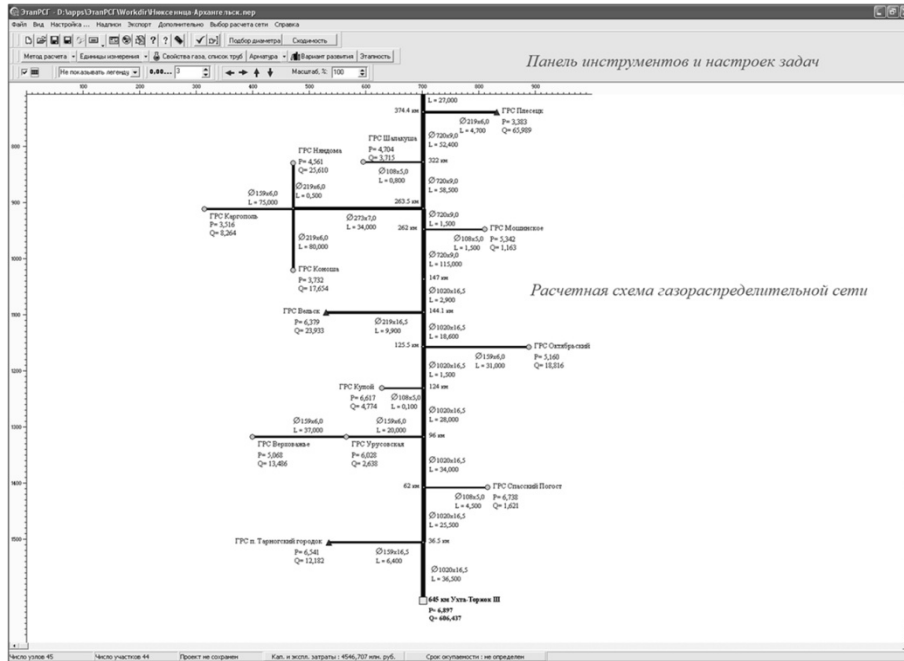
ЭтапРСГ - D:\apps\ЭтапРСГ\Workdir\Никсеница Архангельск.пер

Файл Вид Настройка ... Надписи Экспорт Дополнительно Выбор расчета сети Справка

Подбор диаметра Сходимость

Метод расчета Единицы измерения Свойства газа, список труб Арматура Вариант развития Этапность

Не показывать легенду 0.00... 3 Масштаб, %: 100

Панель инструментов и настроек задач

Расчетная схема газораспределительной сети

L = 27,000

374.4 км

ГРС Плесецк
P= 3,383
Q= 65,989

$\varnothing$219x6,0
L = 4,700

ГРС Шалакуша
P= 4,704
Q= 3,715

$\varnothing$720x9,0
L = 52,400

322 км

$\varnothing$108x5,0
L = 0,800

ГРС Няндома
P= 4,561
Q= 25,610

$\varnothing$219x6,0
L = 0,500

$\varnothing$720x9,0
L = 58,500

$\varnothing$159x6,0
L = 75,000

283.5 км

ГРС Каргополь
P= 3,516
Q= 8,264

$\varnothing$273x7,0
L = 34,000

262 км

$\varnothing$720x9,0
L = 1,500

ГРС Мошинское

$\varnothing$108x5,0
L = 1,500

P= 5,342
Q= 1,163

$\varnothing$219x6,0
L = 80,000

$\varnothing$720x9,0
L = 115,000

ГРС Коноша
P= 3,732
Q= 17,654

147 км

$\varnothing$1020x16,5
L = 2,900

ГРС Вельск
P= 6,379
Q= 23,933

$\varnothing$219x16,5
L = 9,900

144.1 км

$\varnothing$1020x16,5
L = 18,600

125.5 км

ГРС Октябрьский

$\varnothing$159x6,0
L = 31,000

P= 5,160
Q= 18,816

$\varnothing$1020x16,5
L = 1,300

ГРС Кулой
P= 6,617
Q= 4,774

$\varnothing$108x5,0
L = 0,100

124 км

$\varnothing$1020x16,5
L = 28,000

$\varnothing$159x6,0
L = 37,000

$\varnothing$159x6,0
L = 20,000

96 км

ГРС Верховажье
P= 5,068
Q= 13,486

ГРС Урусовская
P= 6,028
Q= 2,638

$\varnothing$1020x16,5
L = 34,000

62 км

ГРС Спасский Погост

$\varnothing$108x5,0
L = 4,500

P= 6,738
Q= 1,621

$\varnothing$1020x16,5
L = 25,500

ГРС п. Тарногский городок

36.5 км

P= 6,541
Q= 12,182

$\varnothing$159x16,5
L = 6,400

$\varnothing$1020x16,5
L = 36,500

645 км Ухта-Торжок III
P= 6,897
Q= 606,437

Число узлов 45 Число участков 44 Проект не сохранен Кап. и экспл. затраты : 4546,707 млн. руб. Срок окупаемости : не определен